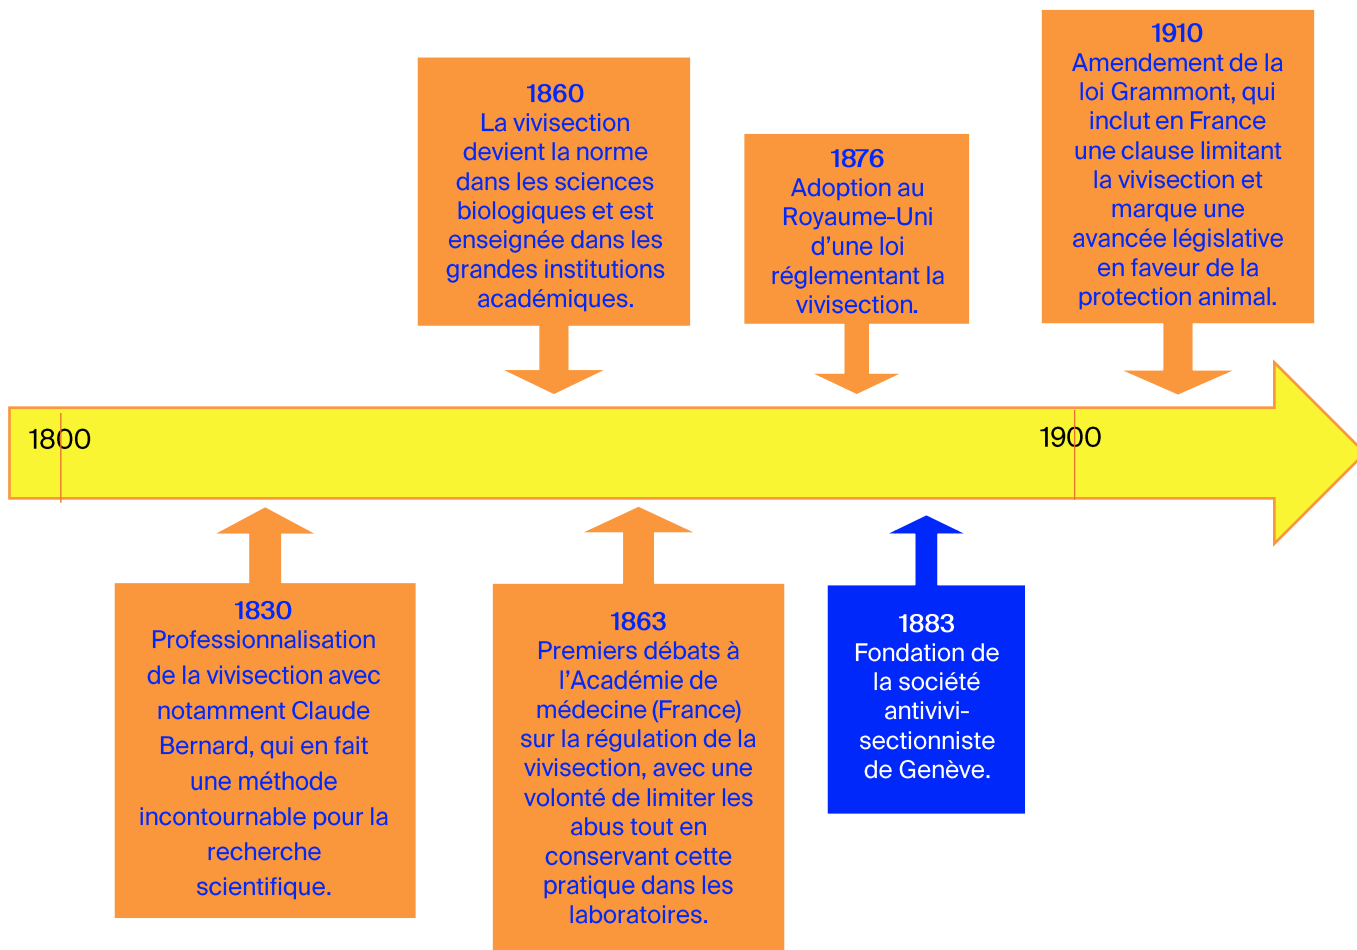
1860
La vivisection devient la norme dans les sciences biologiques et est enseignée dans les grandes institutions académiques.

1876
Adoption au Royaume-Uni d'une loi réglementant la vivisection.

1910
Amendement de la loi Grammont, qui inclut en France une clause limitant la vivisection et marque une avancée législative en faveur de la protection animal.

1800

1900

1830
Professionnalisation de la vivisection avec notamment Claude Bernard, qui en fait une méthode incontournable pour la recherche scientifique.

1863
Premiers débats à l'Académie de médecine (France) sur la régulation de la vivisection, avec une volonté de limiter les abus tout en conservant cette pratique dans les laboratoires.

1883
Fondation de la société antivivisectionniste de Genève.